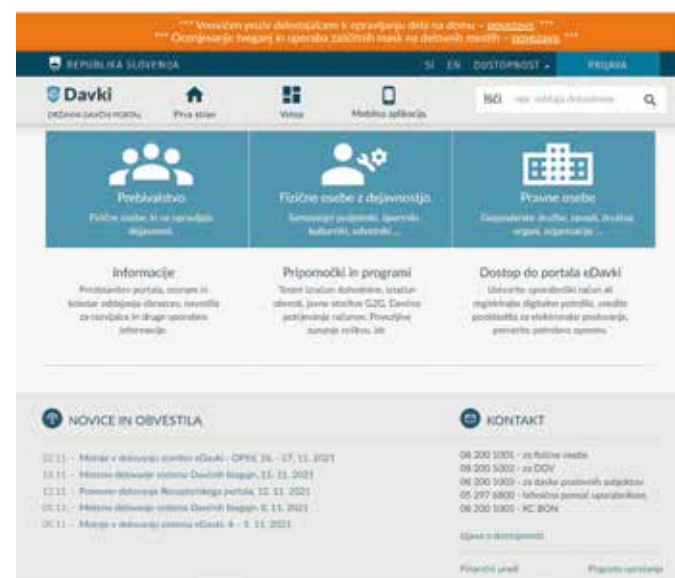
*** Vsevićem poziv delodajalcem k opravljanju dela na domu - povezava. ***
*** Ocenjevanje tveganj in uporaba zaščitnih mask na delovnih mestih - povezava. ***

REPUBLIKA SLOVENIJA SI EN DOSTOPNOST PRIJAVA

Davki DRŽAVNI DAVČNI PORTAL Prva stran Vstop Mobilna aplikacija Išči npr. oddaja dohodnine

Prebivalstvo
Fizične osebe, ki ne opravljajo dejavnosti.

Fizične osebe z dejavnostjo
Samostojni podjetniki, zasebniki, kulturniki, odvetniki ...

Pravne osebe
Gospodarske družbe, zavodi, društva, organi, organizacije ...

Informacije
Predstavitev portala, seznam in koledar oddajanja obrazcev, navodila za ravnanje in druge uporabne informacije.

Pripomočki in programi
Testni izračun dohodnine, izračun obresti, javne storitve G2G, Davčno potrjevanje računov, Preverjanje številke, idr.

Dostop do portala eDavki
Ustvarite uporabniški račun ali registrirajte digitalno potrdilo, uredite pooblastila za elektronsko poslovanje, preverite potrebno opremo.

NOVICE IN OBVESTILA

22.11. - Motnje v delovanju storitev eDavki - OPSI, 26. - 27. 11. 2021
13.11. - Motnje delovanja sistema Davčnih blagajn, 15. 11. 2021
12.11. - Ponovno delovanje Rezervacijskega portala, 12. 11. 2021
05.11. - Motnje delovanja sistema Davčnih blagajn, 6. 11. 2021
04.11. - Motnje v delovanju sistema eDavki, 4. - 5. 11. 2021

KONTAKT

08 200 1001 - za fizične osebe
08 200 1002 - za DDV
08 200 1003 - za davke pravnih zavezancev
05 297 6800 - tehnična pomoč uporabnikom
08 200 1005 - KC BON

Izjava o dostopnosti

Finančni urad Pogosta vprašanja